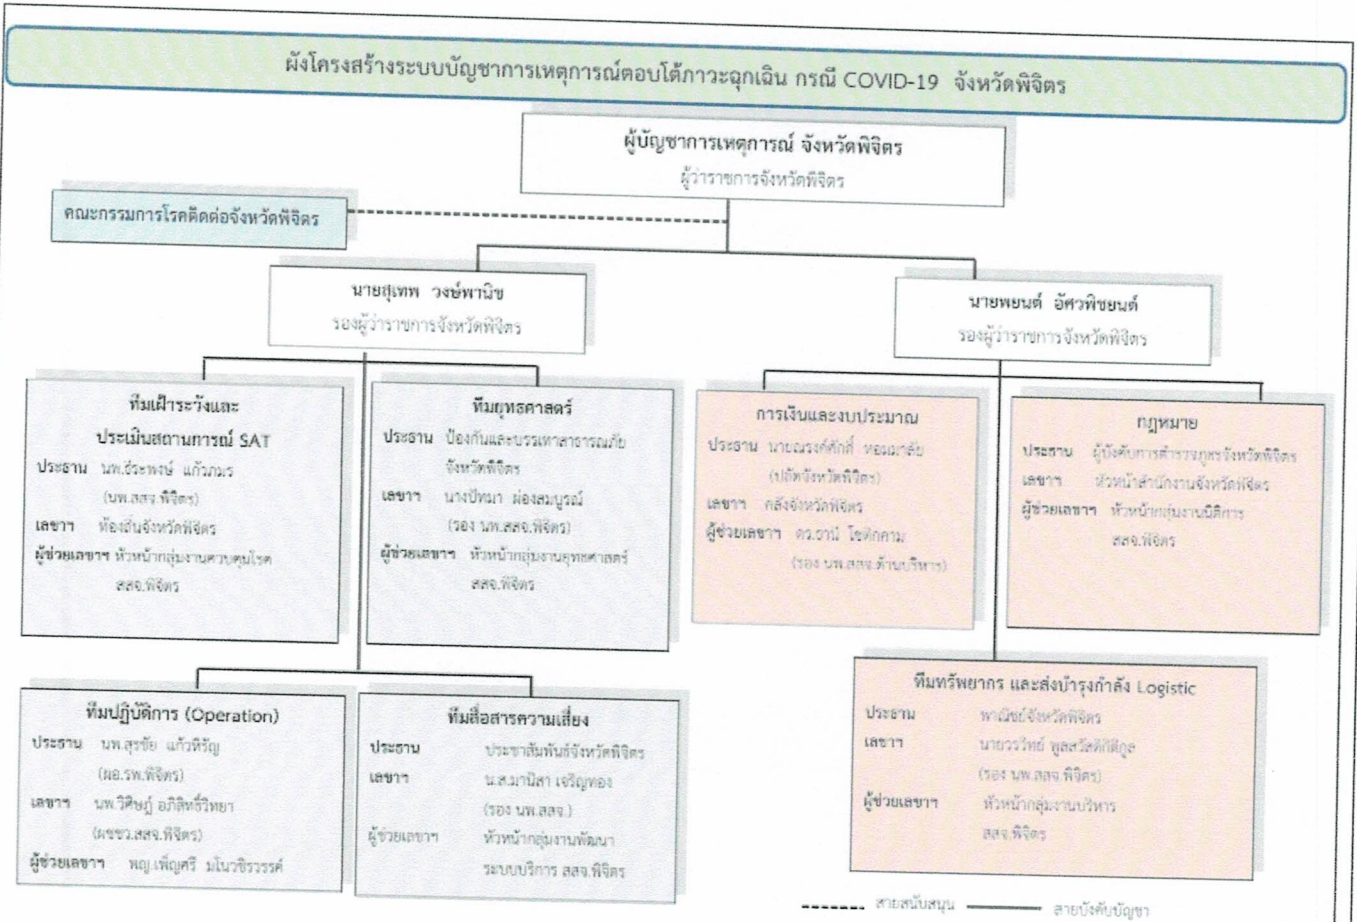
ผังโครงสร้างระบบบัญชาการเหตุการณ์ตอบโต้ภาวะฉุกเฉิน กรณี COVID-19 จังหวัดพิจิตร

ผู้บัญชาการเหตุการณ์ จังหวัดพิจิตร
ผู้ว่าราชการจังหวัดพิจิตร

คณะกรรมการโรคติดต่อจังหวัดพิจิตร

นายสุเทพ วงษ์พานิช
รองผู้ว่าราชการจังหวัดพิจิตร

นายพยนต์ อัศวพิชยนต์
รองผู้ว่าราชการจังหวัดพิจิตร

ทีมเฝ้าระวังและประเมินสถานการณ์ SAT
ประธาน นพ.ธีระพงษ์ แก้วภมร (นพ.สสจ.พิจิตร)
เลขาฯ ท้องถิ่นจังหวัดพิจิตร
ผู้ช่วยเลขาฯ หัวหน้ากลุ่มงานควบคุมโรค สสจ.พิจิตร

ทีมยุทธศาสตร์
ประธาน ป้องกันและบรรเทาสาธารณภัยจังหวัดพิจิตร
เลขาฯ นางปัทมา ผ่องสมบูรณ์ (รอง นพ.สสจ.พิจิตร)
ผู้ช่วยเลขาฯ หัวหน้ากลุ่มงานยุทธศาสตร์ สสจ.พิจิตร

การเงินและงบประมาณ
ประธาน นายณรงค์ศักดิ์ หอมมาลัย (ปลัดจังหวัดพิจิตร)
เลขาฯ คลังจังหวัดพิจิตร
ผู้ช่วยเลขาฯ ดร.ธานี โชติกคาม (รอง นพ.สสจ.ด้านบริหาร)

กฎหมาย
ประธาน ผู้บังคับการตำรวจภูธรจังหวัดพิจิตร
เลขาฯ หัวหน้าสำนักงานจังหวัดพิจิตร
ผู้ช่วยเลขาฯ หัวหน้ากลุ่มงานนิติการ สสจ.พิจิตร

ทีมปฏิบัติการ (Operation)
ประธาน นพ.สุรชัย แก้วหิรัญ (ผอ.รพ.พิจิตร)
เลขาฯ นพ.วิศิษฎ์ อภิสิทธิ์วิทยา (ผชชว.สสจ.พิจิตร)
ผู้ช่วยเลขาฯ พญ.เพ็ญศรี มโนวชิรวรรณ์

ทีมสื่อสารความเสี่ยง
ประธาน ประชาสัมพันธ์จังหวัดพิจิตร
เลขาฯ น.ส.มานิสา เจริญทอง (รอง นพ.สสจ.)
ผู้ช่วยเลขาฯ หัวหน้ากลุ่มงานพัฒนาระบบบริการ สสจ.พิจิตร

ทีมทรัพยากร และส่งบำรุงกำลัง Logistic
ประธาน พาณิชย์จังหวัดพิจิตร
เลขาฯ นายวรวิทย์ พูลสวัสดิ์ทิติกูล (รอง นพ.สสจ.พิจิตร)
ผู้ช่วยเลขาฯ หัวหน้ากลุ่มงานบริหาร สสจ.พิจิตร

สายสนับสนุน สายบังคับบัญชา